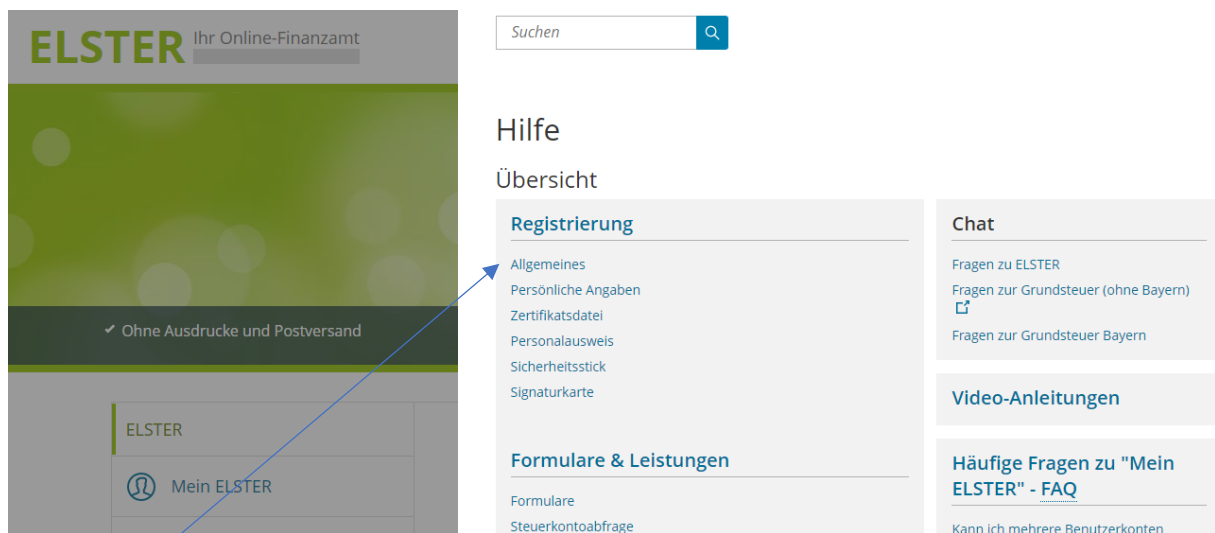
ELSTER Ihr Online-Finanzamt

✔ Ohne Ausdrucke und Postversand

ELSTER

Mein ELSTER

Suchen

Hilfe

Übersicht

Registrierung

Allgemeines
Persönliche Angaben
Zertifikatsdatei
Personalausweis
Sicherheitsstick
Signaturkarte

Formulare & Leistungen

Formulare
Steuerkontoabfrage

Chat

Fragen zu ELSTER
Fragen zur Grundsteuer (ohne Bayern)
Fragen zur Grundsteuer Bayern

Video-Anleitungen

Häufige Fragen zu "Mein ELSTER" - FAQ

Kann ich mehrere Benutzerkonten